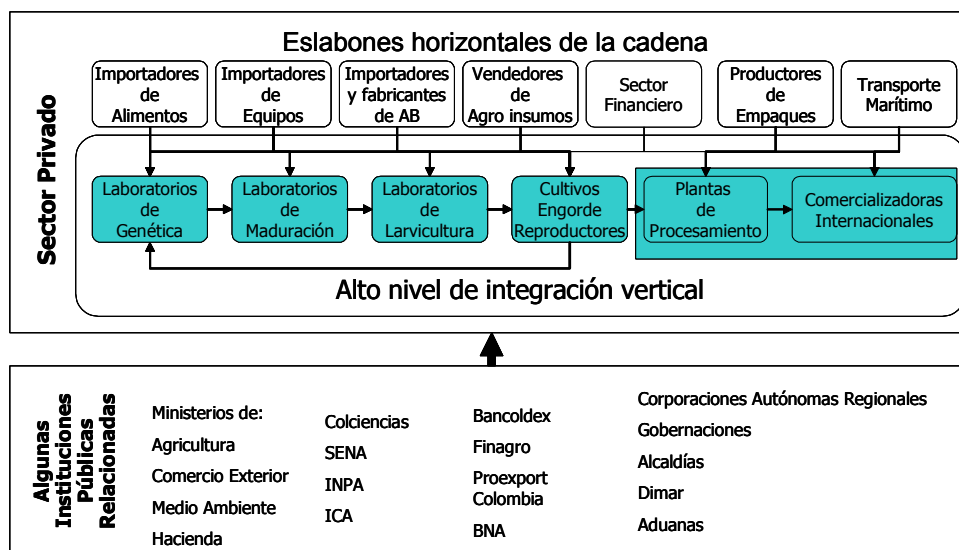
Eslabones horizontales de la cadena

Importadores de Alimentos

Importadores de Equipos

Importadores y fabricantes de AB

Vendedores de Agro insumos

Sector Financiero

Productores de Empaques

Transporte Marítimo

Sector Privado

Laboratorios de Genética

Laboratorios de Maduración

Laboratorios de Larvicultura

Cultivos Engorde Reproductores

Plantas de Procesamiento

Comercializadoras Internacionales

Alto nivel de integración vertical

Algunas Instituciones Públicas Relacionadas

Ministerios de:
Agricultura
Comercio Exterior
Medio Ambiente
Hacienda

Colciencias
SENA
INPA
ICA

Bancoldex
Finagro
Proexport Colombia
BNA

Corporaciones Autónomas Regionales
Gobernaciones
Alcaldías
Dimar
Aduanas